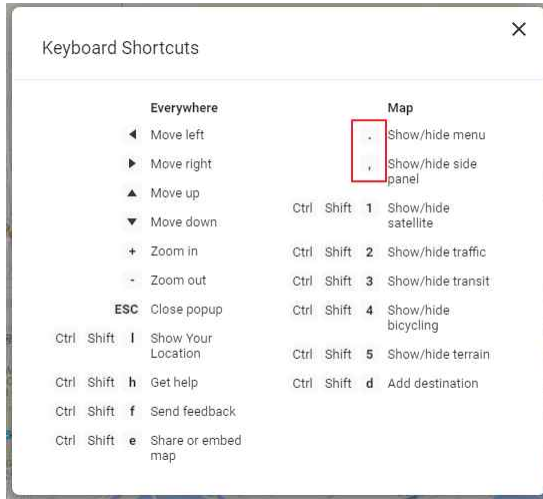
Keyboard Shortcuts

×

| | Everywhere |
|---|---|
| ◀ | Move left |
| ▶ | Move right |
| ▲ | Move up |
| ▼ | Move down |
| + | Zoom in |
| - | Zoom out |
| ESC | Close popup |
| Ctrl Shift l | Show Your Location |
| Ctrl Shift h | Get help |
| Ctrl Shift f | Send feedback |
| Ctrl Shift e | Share or embed map |

| | Map |
|---|---|
| . | Show/hide menu |
| , | Show/hide side panel |
| Ctrl Shift 1 | Show/hide satellite |
| Ctrl Shift 2 | Show/hide traffic |
| Ctrl Shift 3 | Show/hide transit |
| Ctrl Shift 4 | Show/hide bicycling |
| Ctrl Shift 5 | Show/hide terrain |
| Ctrl Shift d | Add destination |